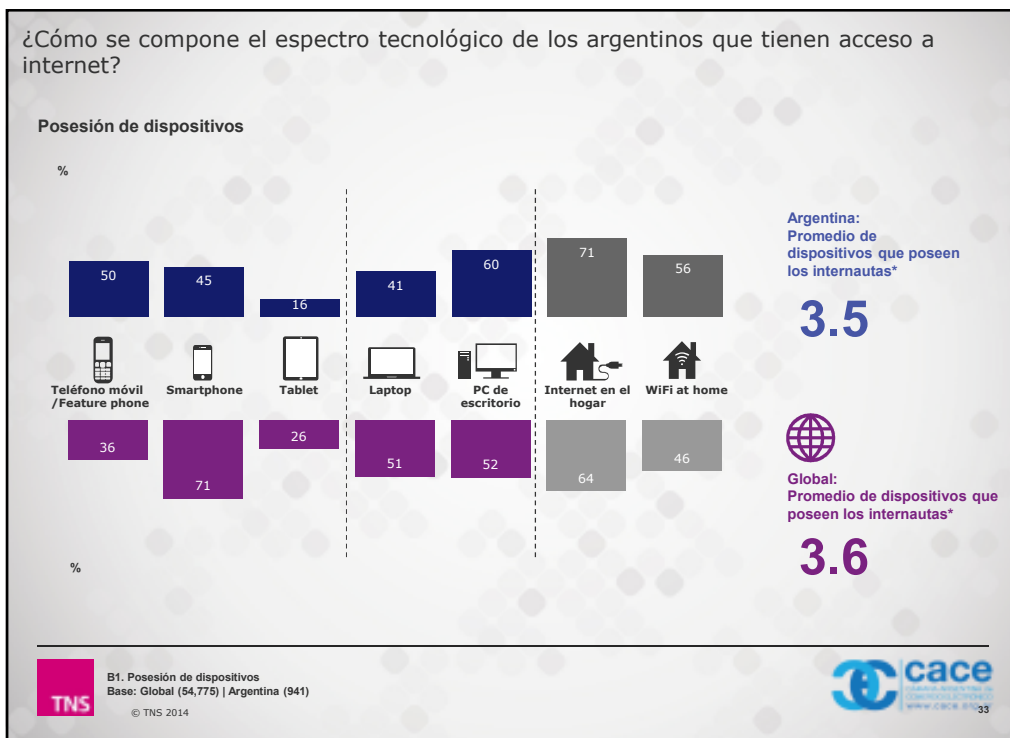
¿Cómo se compone el espectro tecnológico de los argentinos que tienen acceso a internet?

Posesión de dispositivos

%

| | Teléfono móvil /Feature phone | Smartphone | Tablet | Laptop | PC de escritorio | Internet en el hogar | WiFi at home |
|---|---|---|---|---|---|---|---|
| Argentina | 50 | 45 | 16 | 41 | 60 | 71 | 56 |
| Global | 36 | 71 | 26 | 51 | 52 | 64 | 46 |

%

Argentina: Promedio de dispositivos que poseen los internautas*

3.5

Global: Promedio de dispositivos que poseen los internautas*

3.6

TNS

B1. Posesión de dispositivos
Base: Global (54,775) | Argentina (941)

© TNS 2014

cace
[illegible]
www.cace.org.ar

33